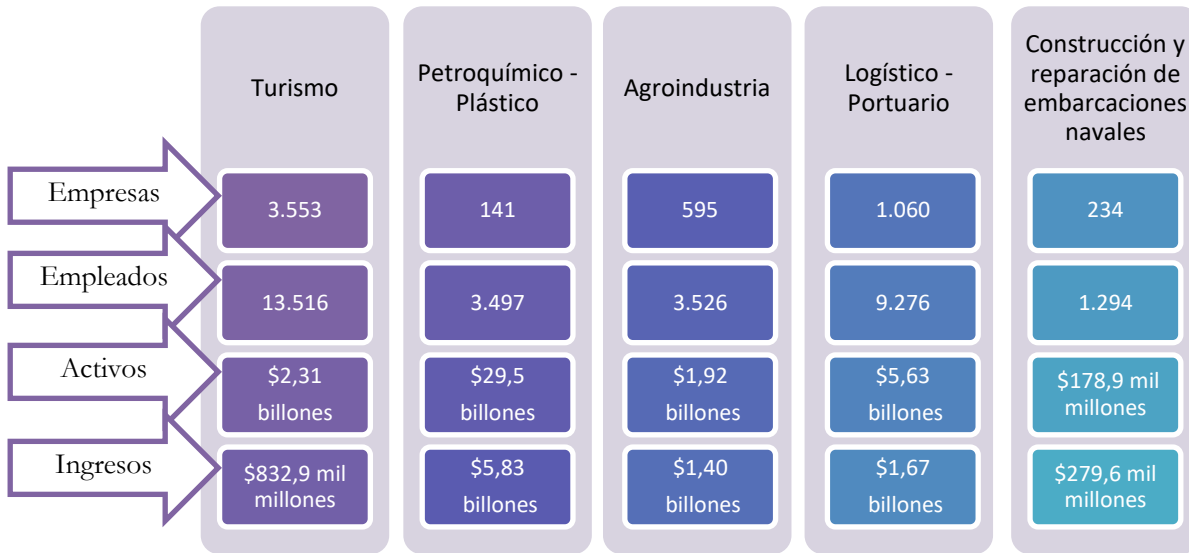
|  | Turismo | Petroquímico - Plástico | Agroindustria | Logístico - Portuario | Construcción y reparación de embarcaciones navales |
|---|---|---|---|---|---|
| Empresas | 3.553 | 141 | 595 | 1.060 | 234 |
| Empleados | 13.516 | 3.497 | 3.526 | 9.276 | 1.294 |
| Activos | \$2,31 billones | \$29,5 billones | \$1,92 billones | \$5,63 billones | \$178,9 mil millones |
| Ingresos | \$832,9 mil millones | \$5,83 billones | \$1,40 billones | \$1,67 billones | \$279,6 mil millones |